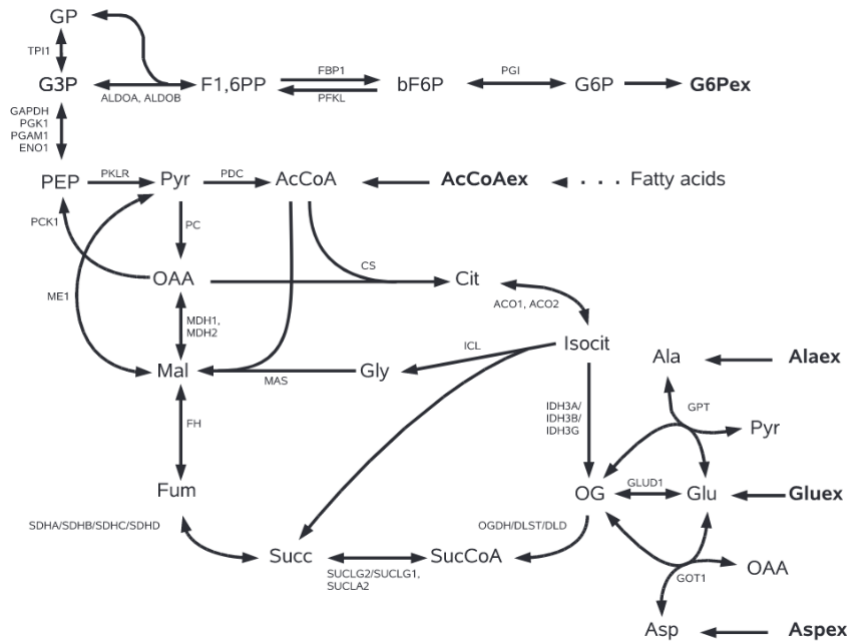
GP

TPI1

G3P

ALDOA, ALDOB

F1,6PP

FBP1

PFKL

bF6P

PGI

G6P

**G6Pex**

GAPDH
PGK1
PGAM1
ENO1

PEP

PKLR

Pyr

PDC

AcCoA

**AcCoAex**

Fatty acids

PCK1

PC

OAA

CS

Cit

ME1

MDH1,
MDH2

ACO1, ACO2

Isocit

ICL

Ala

**Alaex**

Mal

MAS

Gly

IDH3A/
IDH3B/
IDH3G

GPT

Pyr

FH

Fum

OG

GLUD1

Glu

**Gluex**

SDHA/SDHB/SDHC/SDHD

OGDH/DLST/DLD

Succ

SucCoA

SUCLG2/SUCLG1,
SUCLA2

OAA

GOT1

Asp

**Aspex**